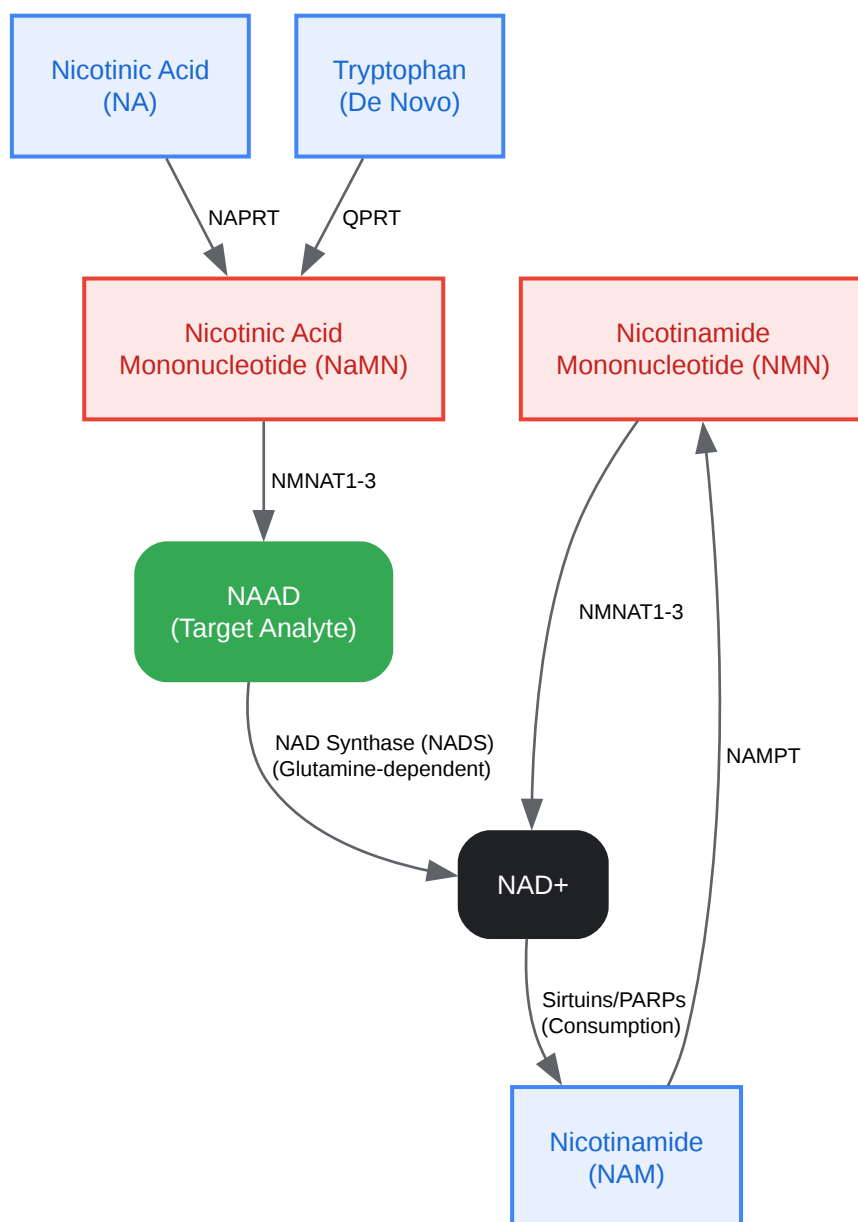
Nicotinic Acid (NA)

Tryptophan (De Novo)

NAPRT

QPRT

Nicotinic Acid Mononucleotide (NaMN)

Nicotinamide Mononucleotide (NMN)

NMNAT1-3

NAAD (Target Analyte)

NMNAT1-3

NAMPT

NAD Synthase (NADS) (Glutamine-dependent)

NAD+

Sirtuins/PARPs (Consumption)

Nicotinamide (NAM)